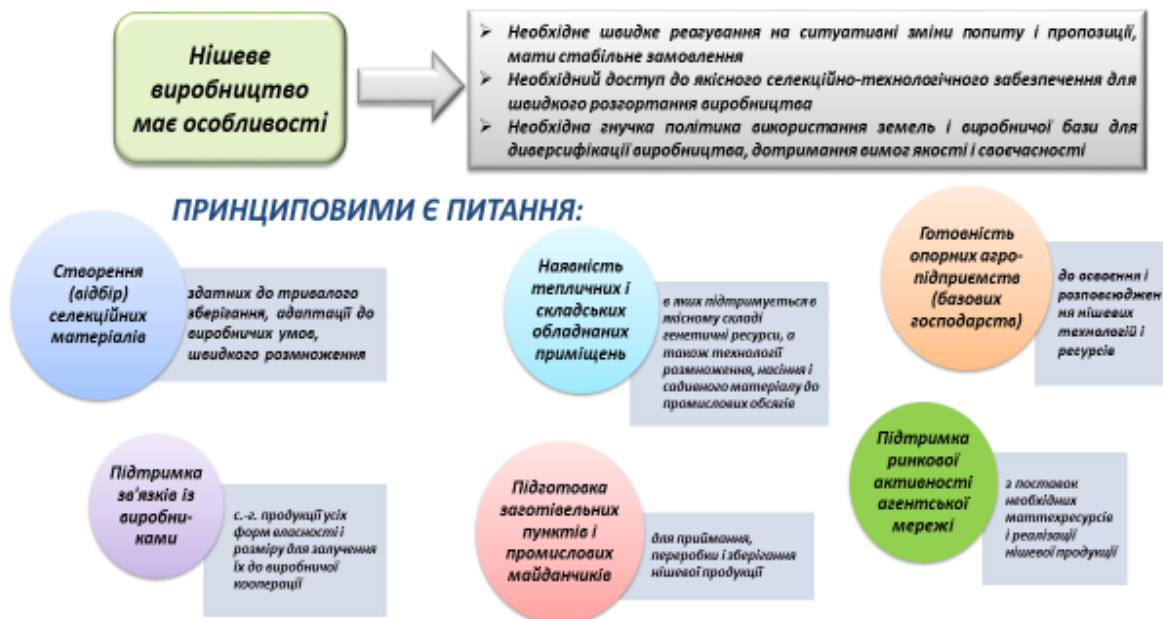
Нішеве виробництво має особливості

➢ Необхідне швидке реагування на ситуативні зміни попиту і пропозиції, мати стабільне замовлення
➢ Необхідний доступ до якісного селекційно-технологічного забезпечення для швидкого розгортання виробництва
➢ Необхідна гнучка політика використання земель і виробничої бази для диверсифікації виробництва, дотримання вимог якості і своєчасності

ПРИНЦИПОВИМИ Є ПИТАННЯ:

Створення (відбір) селекційних матеріалів

здатних до тривалого зберігання, адаптації до виробничих умов, швидкого розмноження

Наявність тепличних і складських обладнаних приміщень

в яких підтримується в якісному складі генетичні ресурси, а також технології розмноження, насіння і садивного матеріалу до промислових обсягів

Готовність опорних агро-підприємств (базових господарств)

до освоєння і розповсюдження нішевих технологій і ресурсів

Підтримка зв'язків із виробни-ками

с.-г. продукції усіх форм власності і розміру для залучення їх до виробничої кооперації

Підготовка заготівельних пунктів і промислових майданчиків

для приймання, переробки і зберігання нішевої продукції

Підтримка ринкової активності агентської мережі

з поставок необхідних маттехресурсів і реалізації нішевої продукції